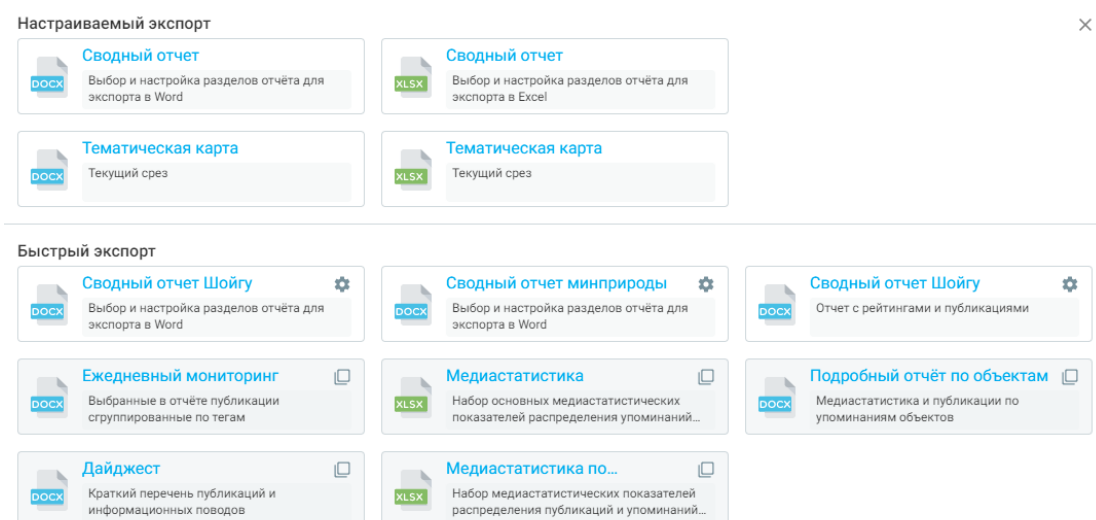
Настраиваемый экспорт

×

DOCX
Сводный отчет
Выбор и настройка разделов отчёта для экспорта в Word

XLSX
Сводный отчет
Выбор и настройка разделов отчёта для экспорта в Excel

DOCX
Тематическая карта
Текущий срез

XLSX
Тематическая карта
Текущий срез

Быстрый экспорт

DOCX
Сводный отчет Шойгу
Выбор и настройка разделов отчёта для экспорта в Word

DOCX
Сводный отчет минприроды
Выбор и настройка разделов отчёта для экспорта в Word

DOCX
Сводный отчет Шойгу
Отчет с рейтингами и публикациями

DOCX
Ежедневный мониторинг
Выбранные в отчёте публикации сгруппированные по тегам

XLSX
Медиастатистика
Набор основных медиастатистических показателей распределения упоминаний...

DOCX
Подробный отчёт по объектам
Медиастатистика и публикации по упоминаниям объектов

DOCX
Дайджест
Краткий перечень публикаций и информационных поводов

XLSX
Медиастатистика по...
Набор медиастатистических показателей распределения публикаций и упоминаний...